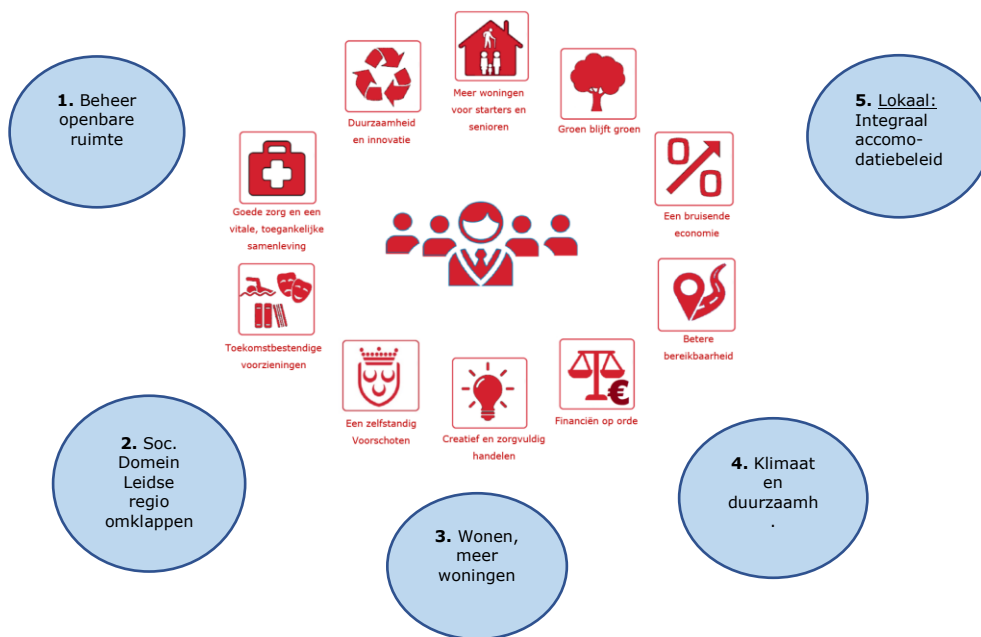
**1.** Beheer openbare ruimte

Duurzaamheid en innovatie

Meer woningen voor starters en senioren

Groen blijft groen

**5.** Lokaal: Integraal accomodatiebeleid

Goede zorg en een vitale, toegankelijke samenleving

Een bruisende economie

Toekomstbestendige voorzieningen

Betere bereikbaarheid

Een zelfstandig Voorschoten

Creatief en zorgvuldig handelen

Financiën op orde

**2.** Soc. Domein Leidse regio omklappen

**4.** Klimaat en duurzaamh .

**3.** Wonen, meer woningen